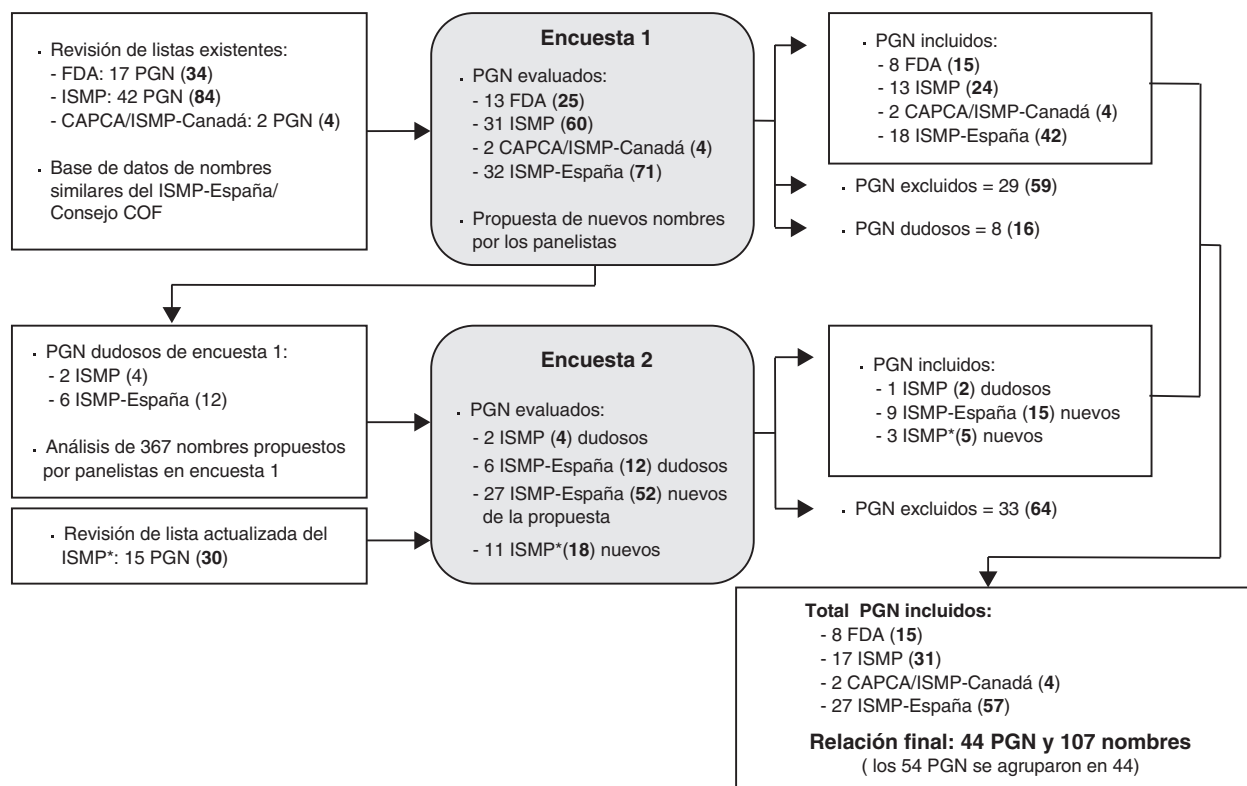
- Revisión de listas existentes:
- FDA: 17 PGN (**34**)
- ISMP: 42 PGN (**84**)
- CAPCA/ISMP-Canadá: 2 PGN (**4**)

- Base de datos de nombres similares del ISMP-España/ Consejo COF

**Encuesta 1**

- PGN evaluados:
- 13 FDA (**25**)
- 31 ISMP (**60**)
- 2 CAPCA/ISMP-Canadá (**4**)
- 32 ISMP-España (**71**)

- Propuesta de nuevos nombres por los panelistas

- PGN incluidos:
- 8 FDA (**15**)
- 13 ISMP (**24**)
- 2 CAPCA/ISMP-Canadá (**4**)
- 18 ISMP-España (**42**)

- PGN excluidos = 29 (**59**)

- PGN dudosos = 8 (**16**)

- PGN dudosos de encuesta 1:
- 2 ISMP (4)
- 6 ISMP-España (12)

- Análisis de 367 nombres propuestos por panelistas en encuesta 1

- Revisión de lista actualizada del ISMP*: 15 PGN (**30**)

**Encuesta 2**

- PGN evaluados:
- 2 ISMP (**4**) dudosos
- 6 ISMP-España (**12**) dudosos
- 27 ISMP-España (**52**) nuevos de la propuesta
- 11 ISMP*(**18**) nuevos

- PGN incluidos:
- 1 ISMP (**2**) dudosos
- 9 ISMP-España (**15**) nuevos
- 3 ISMP*(**5**) nuevos

- PGN excluidos = 33 (**64**)

**Total PGN incluidos:**
- 8 FDA (**15**)
- 17 ISMP (**31**)
- 2 CAPCA/ISMP-Canadá (**4**)
- 27 ISMP-España (**57**)

**Relación final: 44 PGN y 107 nombres**
( los 54 PGN se agruparon en 44)